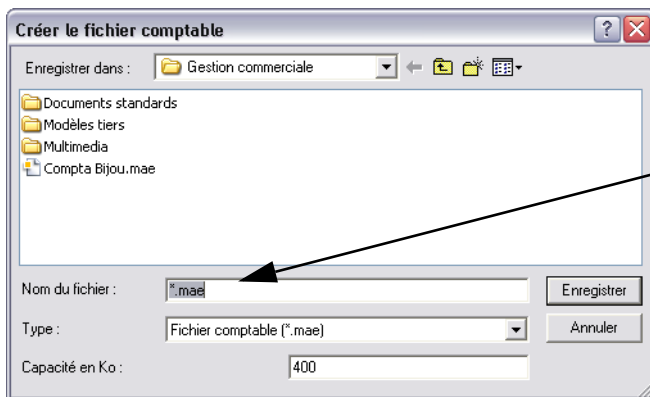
Créer le fichier comptable

Enregistrer dans : Gestion commerciale

Documents standards
Modèles tiers
Multimedia
Compta Bijou.mae

Nom du fichier : *.mae
Enregistrer

Type : Fichier comptable (*.mae)
Annuler

Capacité en Ko : 400